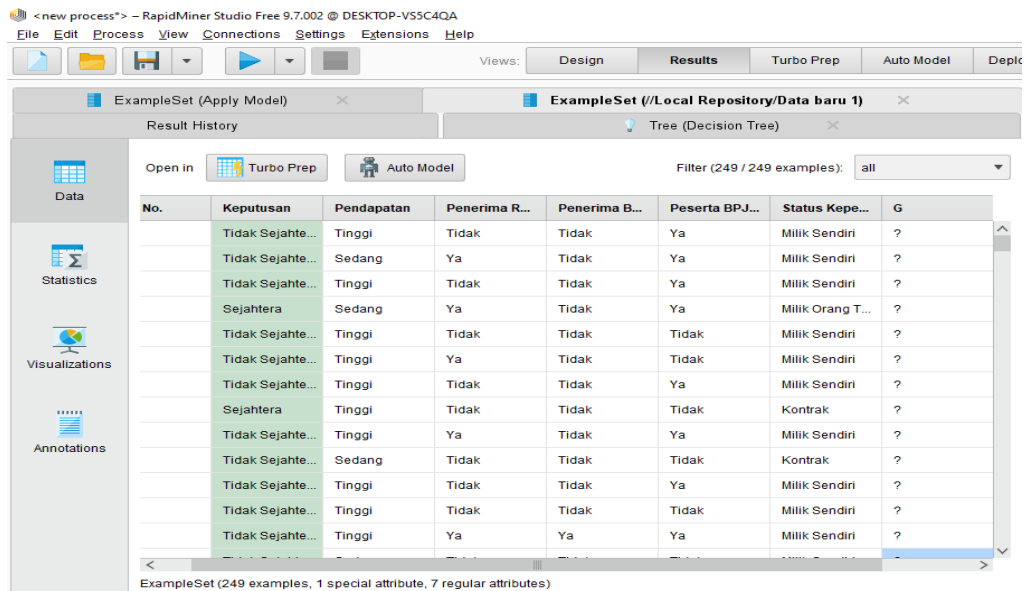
<new process*> – RapidMiner Studio Free 9.7.002 @ DESKTOP-VS5C4QA

File Edit Process View Connections Settings Extensions Help

Views: Design Results Turbo Prep Auto Model Deplo

ExampleSet (Apply Model) ExampleSet (//Local Repository/Data baru 1)

Result History Tree (Decision Tree)

Data

Statistics

Visualizations

Annotations

Open in Turbo Prep Auto Model Filter (249 / 249 examples): all

| No. | Keputusan | Pendapatan | Penerima R... | Penerima B... | Peserta BPJ... | Status Kepe... | G |
|---|---|---|---|---|---|---|---|
| | Tidak Sejahte... | Tinggi | Tidak | Tidak | Ya | Milik Sendiri | ? |
| | Tidak Sejahte... | Sedang | Ya | Tidak | Ya | Milik Sendiri | ? |
| | Tidak Sejahte... | Tinggi | Tidak | Tidak | Ya | Milik Sendiri | ? |
| | Sejahtera | Sedang | Ya | Tidak | Ya | Milik Orang T... | ? |
| | Tidak Sejahte... | Tinggi | Tidak | Tidak | Tidak | Milik Sendiri | ? |
| | Tidak Sejahte... | Tinggi | Ya | Tidak | Tidak | Milik Sendiri | ? |
| | Tidak Sejahte... | Tinggi | Tidak | Tidak | Ya | Milik Sendiri | ? |
| | Sejahtera | Tinggi | Tidak | Tidak | Tidak | Kontrak | ? |
| | Tidak Sejahte... | Tinggi | Ya | Tidak | Ya | Milik Sendiri | ? |
| | Tidak Sejahte... | Sedang | Tidak | Tidak | Tidak | Kontrak | ? |
| | Tidak Sejahte... | Tinggi | Tidak | Tidak | Ya | Milik Sendiri | ? |
| | Tidak Sejahte... | Tinggi | Tidak | Tidak | Tidak | Milik Sendiri | ? |
| | Tidak Sejahte... | Tinggi | Ya | Ya | Ya | Milik Sendiri | ? |
| | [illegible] | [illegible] | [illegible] | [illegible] | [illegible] | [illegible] | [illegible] |

ExampleSet (249 examples, 1 special attribute, 7 regular attributes)